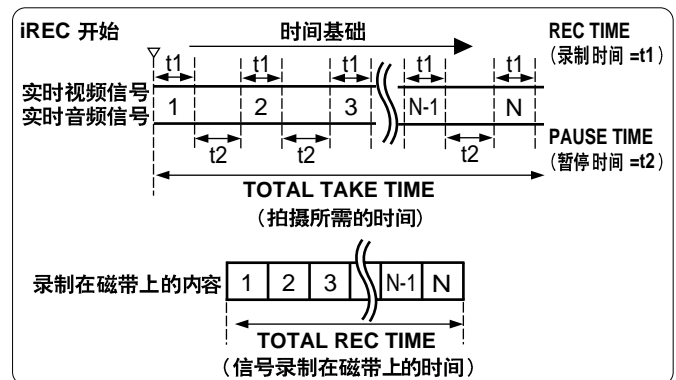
iREC 开始

时间基础

REC TIME
（录制时间 =t1）

t1 t1 t1 t1 t1

实时视频信号
实时音频信号

1 2 3 N-1 N

PAUSE TIME
（暂停时间 =t2）

t2 t2 t2

TOTAL TAKE TIME
（拍摄所需的时间）

录制在磁带上的内容

| 1 | 2 | 3 | N-1 | N |
|---|---|---|---|---|

TOTAL REC TIME
（信号录制在磁带上的时间）